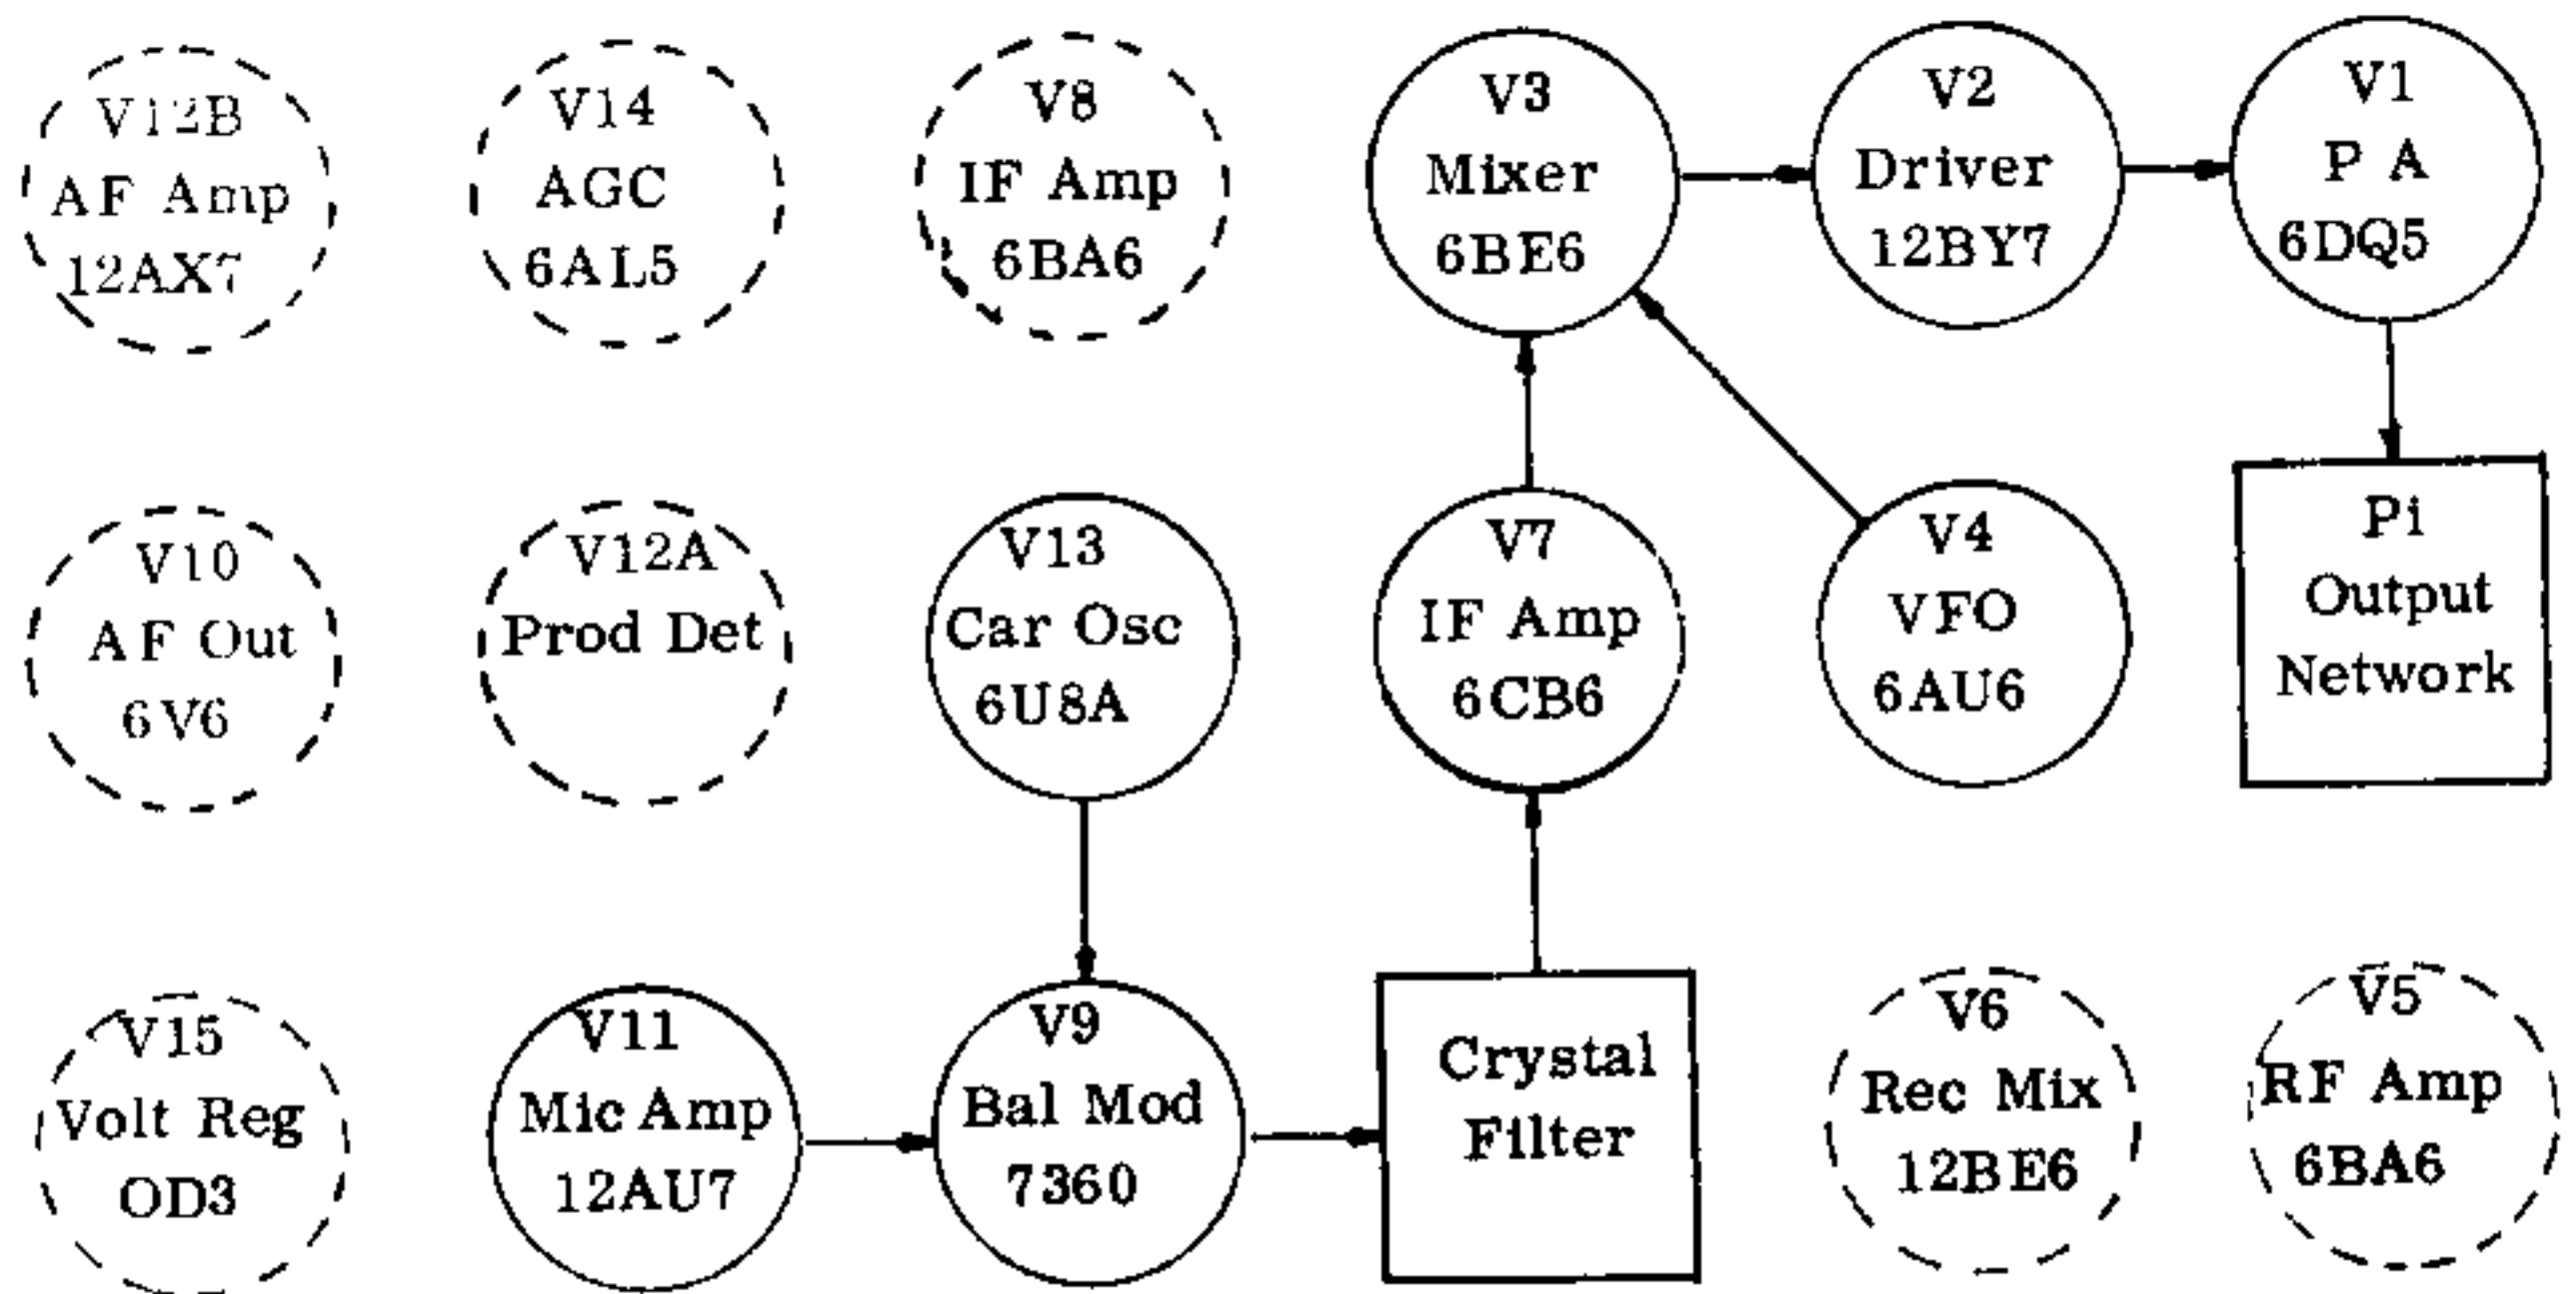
V12B
AF Amp
12AX7

V14
AGC
6AL5

V8
IF Amp
6BA6

V3
Mixer
6BE6

V2
Driver
12BY7

V1
P A
6DQ5

V10
AF Out
6V6

V12A
Prod Det

V13
Car Osc
6U8A

V7
IF Amp
6CB6

V4
VFO
6AU6

Pi
Output
Network

V15
Volt Reg
OD3

V11
Mic Amp
12AU7

V9
Bal Mod
7360

Crystal
Filter

V6
Rec Mix
12BE6

V5
RF Amp
6BA6